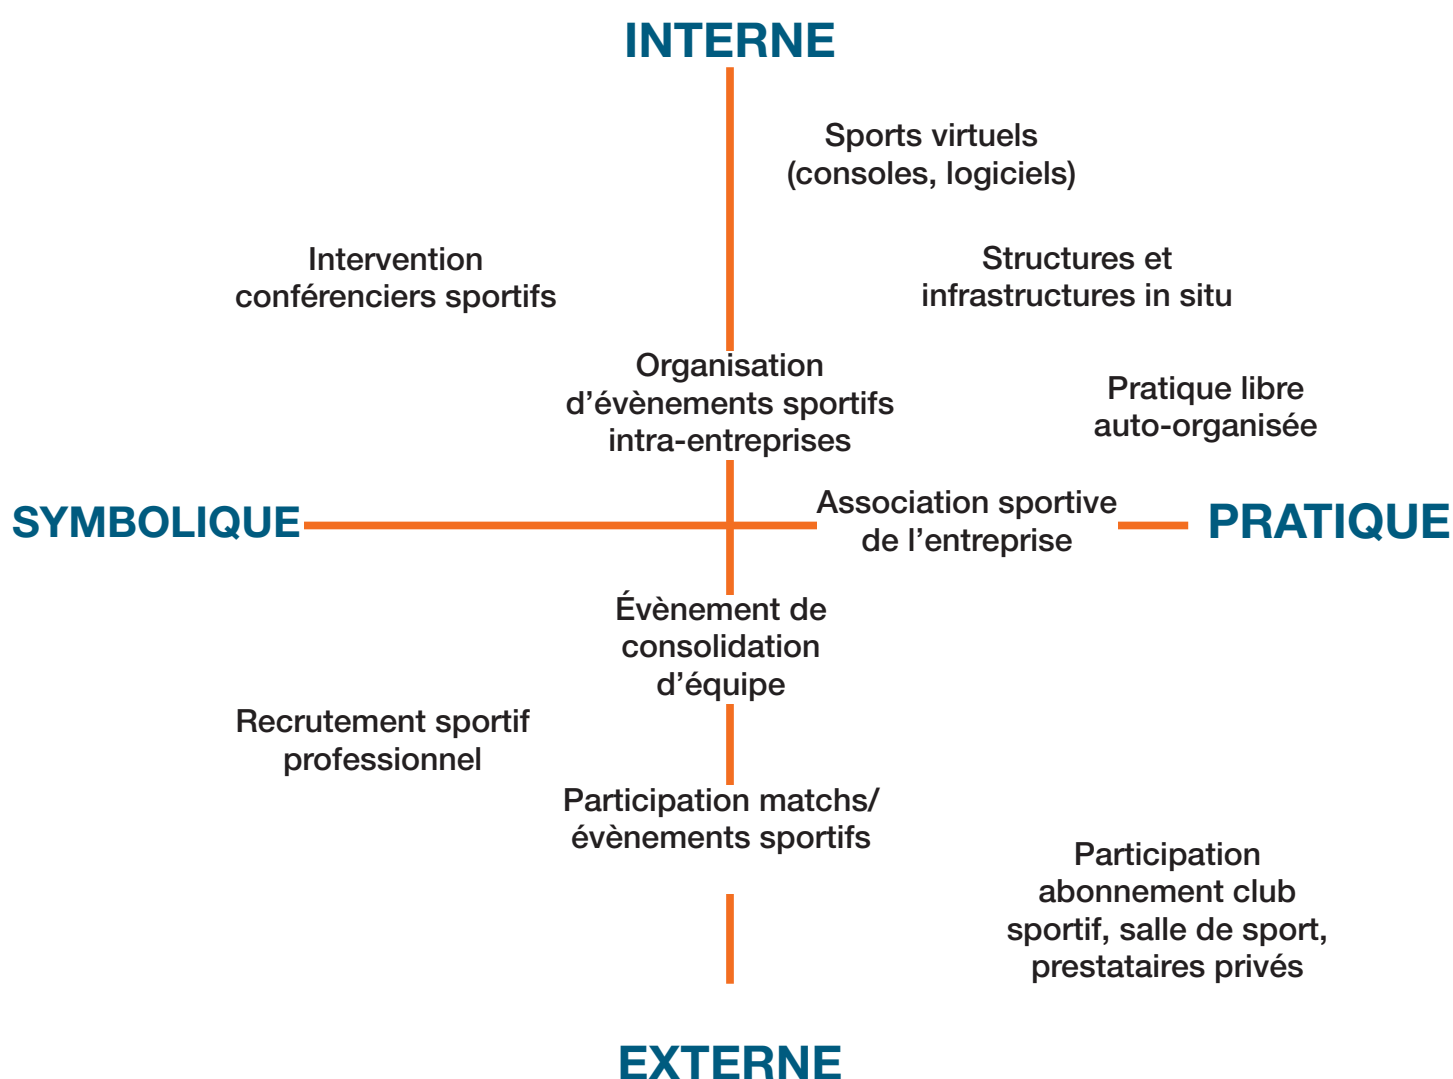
INTERNE

Sports virtuels (consoles, logiciels)

Intervention conférenciers sportifs

Structures et infrastructures in situ

Organisation d’évènements sportifs intra-entreprises

Pratique libre auto-organisée

SYMBOLIQUE

Association sportive de l’entreprise

PRATIQUE

Évènement de consolidation d’équipe

Recrutement sportif professionnel

Participation matchs/ évènements sportifs

Participation abonnement club sportif, salle de sport, prestataires privés

EXTERNE